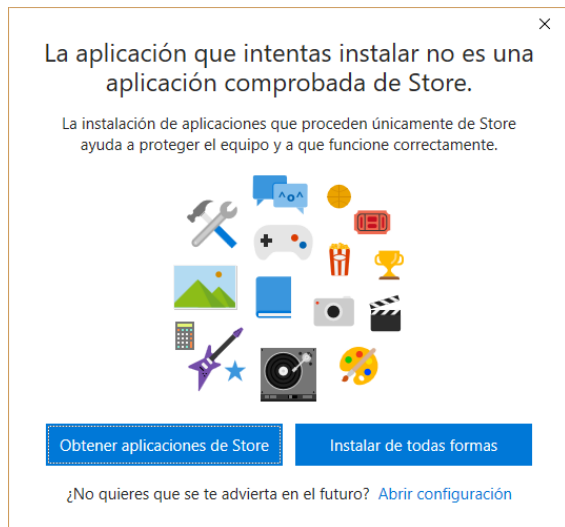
×

La aplicación que intentas instalar no es una aplicación comprobada de Store.

La instalación de aplicaciones que proceden únicamente de Store ayuda a proteger el equipo y a que funcione correctamente.

^o^

Obtener aplicaciones de Store

Instalar de todas formas

¿No quieres que se te advierta en el futuro? Abrir configuración